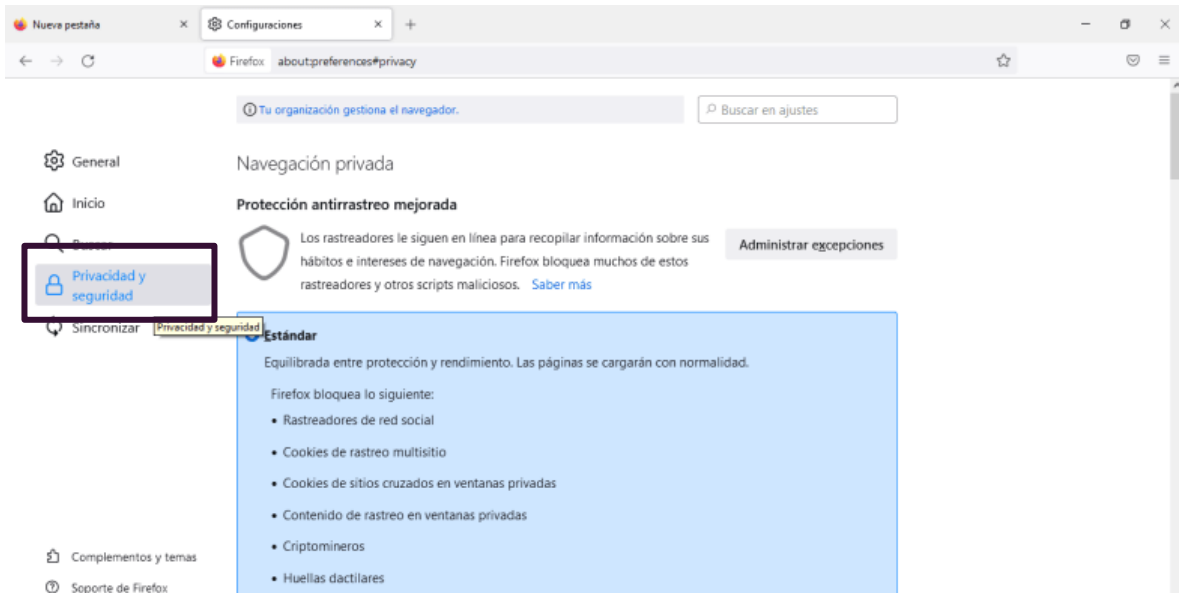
Nueva pestaña
Configuraciones
Firefox about:preferences#privacy

Tu organización gestiona el navegador.
Buscar en ajustes

General
Inicio
Buscar
Privacidad y seguridad
Sincronizar
Privacidad y seguridad

Navegación privada

Protección antirrastreo mejorada

Los rastreadores le siguen en línea para recopilar información sobre sus hábitos e intereses de navegación. Firefox bloquea muchos de estos rastreadores y otros scripts maliciosos. Saber más

Administrar excepciones

Estándar

Equilibrada entre protección y rendimiento. Las páginas se cargarán con normalidad.

Firefox bloquea lo siguiente:

• Rastreadores de red social
• Cookies de rastreo multisitio
• Cookies de sitios cruzados en ventanas privadas
• Contenido de rastreo en ventanas privadas
• Criptomineros
• Huellas dactilares

Complementos y temas
Soporte de Firefox